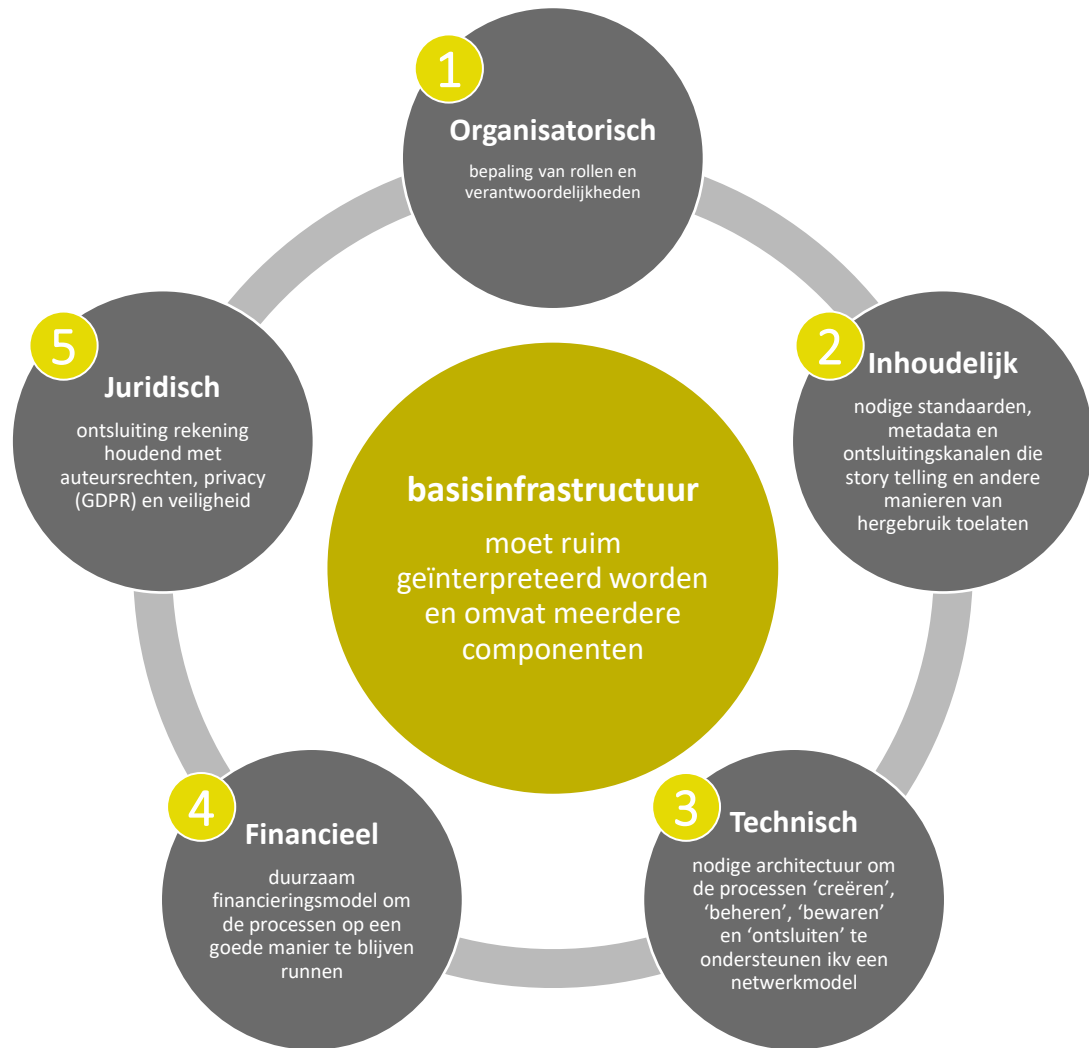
1
Organisatorisch
bepaling van rollen en verantwoordelijkheden

2
Inhoudelijk
nodige standaarden, metadata en ontsluitingskanalen die story telling en andere manieren van hergebruik toelaten

3
Technisch
nodige architectuur om de processen ‘creëren’, ‘beheren’, ‘bewaren’ en ‘ontsluiten’ te ondersteunen ikv een netwerkmodel

4
Financieel
duurzaam financieringsmodel om de processen op een goede manier te blijven runnen

5
Juridisch
ontsluiting rekening houdend met auteursrechten, privacy (GDPR) en veiligheid

basisinfrastructuur
moet ruim geïnterpreteerd worden en omvat meerdere componenten